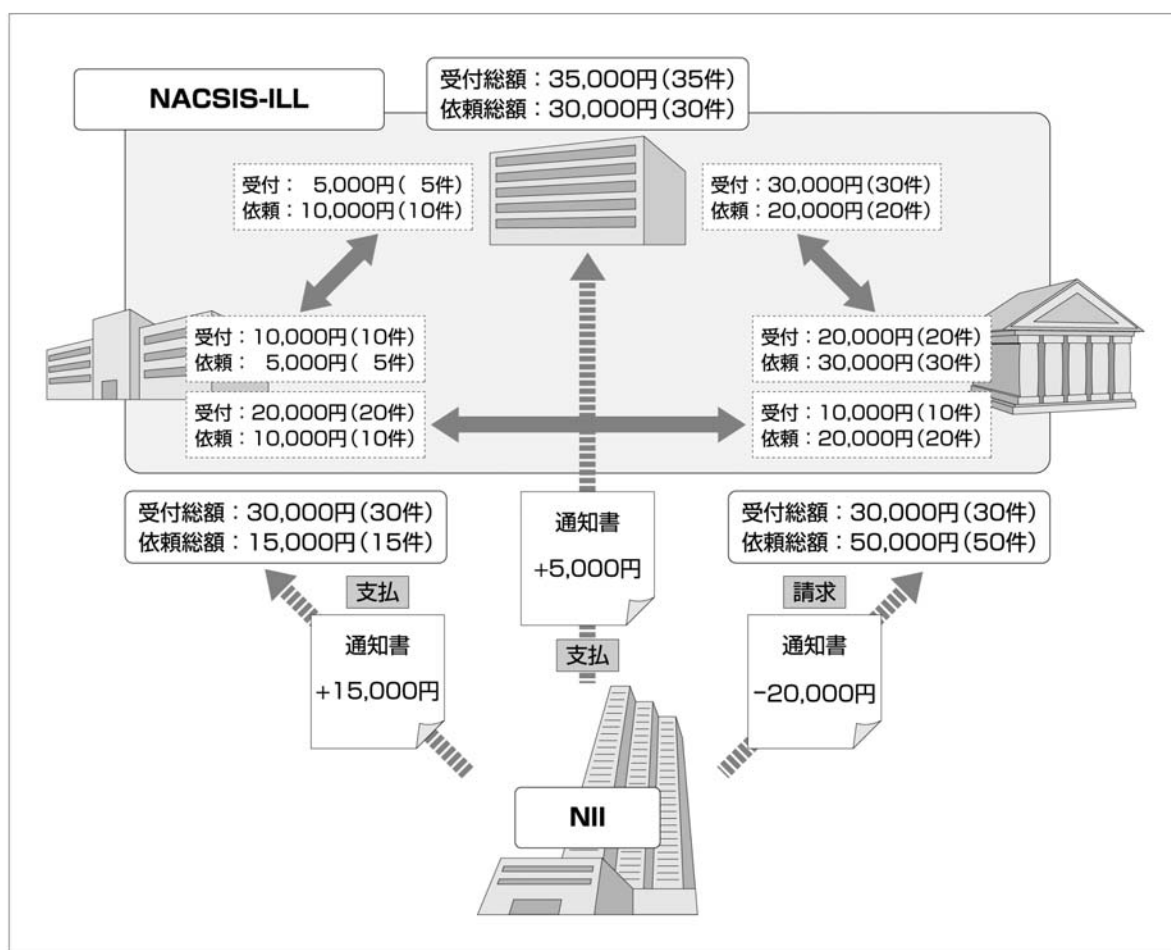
NACSIS-ILL

受付総額：35,000円(35件)
依頼総額：30,000円(30件)

受付： 5,000円( 5件)
依頼：10,000円(10件)

受付：30,000円(30件)
依頼：20,000円(20件)

受付：10,000円(10件)
依頼： 5,000円( 5件)

受付：20,000円(20件)
依頼：30,000円(30件)

受付：20,000円(20件)
依頼：10,000円(10件)

受付：10,000円(10件)
依頼：20,000円(20件)

受付総額：30,000円(30件)
依頼総額：15,000円(15件)

通知書
+5,000円

受付総額：30,000円(30件)
依頼総額：50,000円(50件)

支払

通知書
+15,000円

支払

請求

通知書
-20,000円

NII